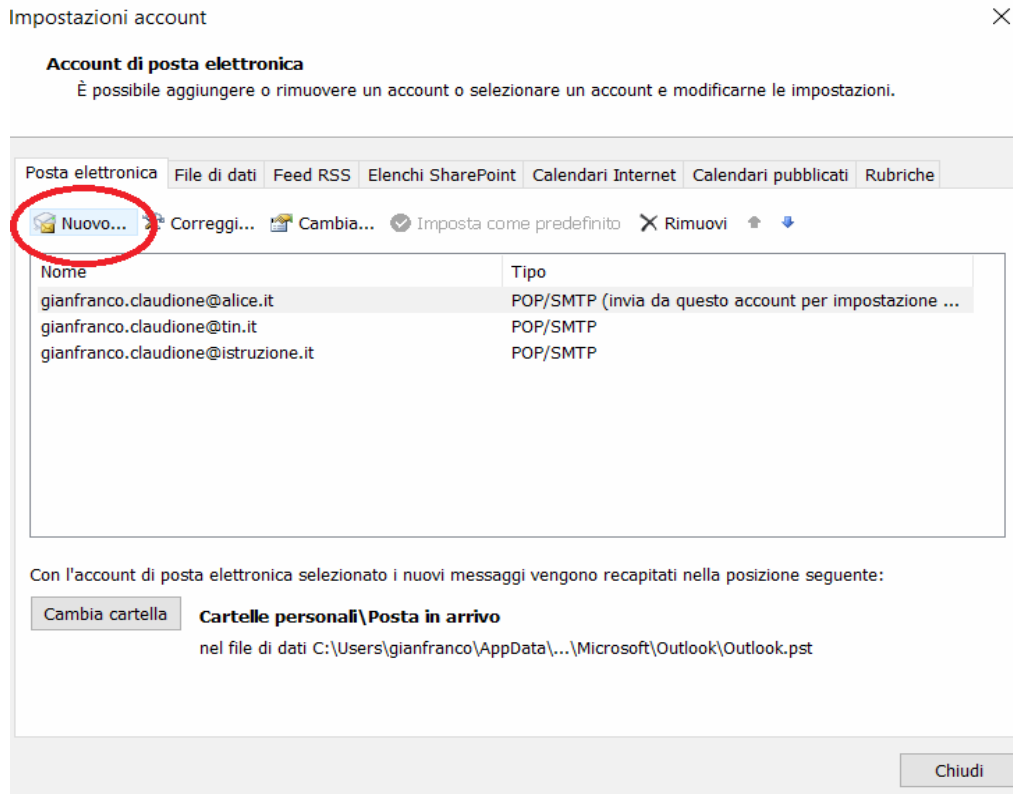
Impostazioni account

Account di posta elettronica

È possibile aggiungere o rimuovere un account o selezionare un account e modificarne le impostazioni.

Posta elettronica | File di dati | Feed RSS | Elenchi SharePoint | Calendari Internet | Calendari pubblicati | Rubriche

Nuovo... Correggi... Cambia... Imposta come predefinito Rimuovi

| Nome | Tipo |
|---|---|
| gianfranco.claudione@alice.it | POP/SMTP (invia da questo account per impostazione ... |
| gianfranco.claudione@tin.it | POP/SMTP |
| gianfranco.claudione@istruzione.it | POP/SMTP |

Con l'account di posta elettronica selezionato i nuovi messaggi vengono recapitati nella posizione seguente:

Cambia cartella

Cartelle personali\Posta in arrivo

nel file di dati C:\Users\gianfranco\AppData\...\Microsoft\Outlook\Outlook.pst

Chiudi